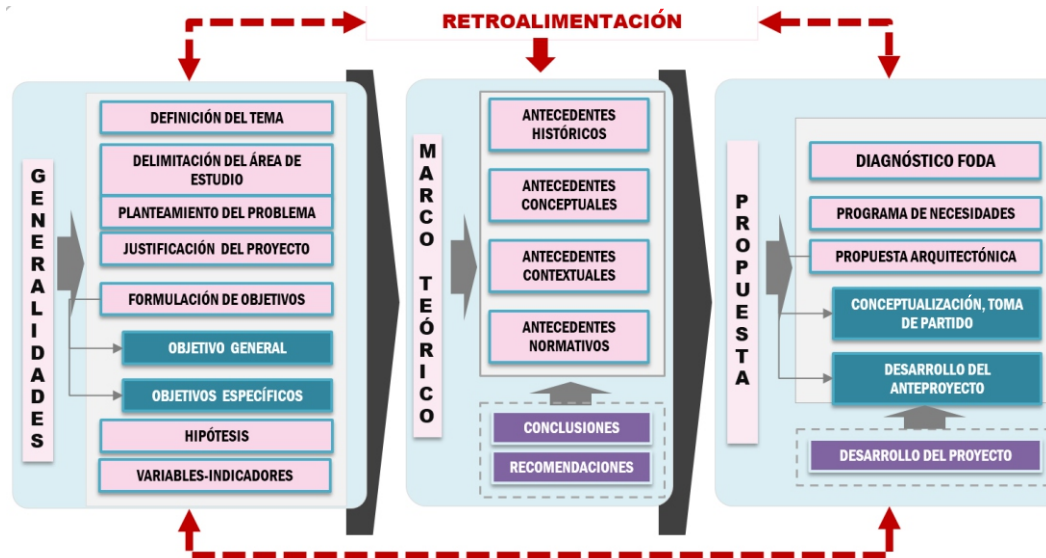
RETROALIMENTACIÓN

GENERALIDADES

DEFINICIÓN DEL TEMA

DELIMITACIÓN DEL ÁREA DE ESTUDIO

PLANTEAMIENTO DEL PROBLEMA

JUSTIFICACIÓN DEL PROYECTO

FORMULACIÓN DE OBJETIVOS

OBJETIVO GENERAL

OBJETIVOS ESPECÍFICOS

HIPÓTESIS

VARIABLES-INDICADORES

MARCO TEÓRICO

ANTECEDENTES HISTÓRICOS

ANTECEDENTES CONCEPTUALES

ANTECEDENTES CONTEXTUALES

ANTECEDENTES NORMATIVOS

CONCLUSIONES

RECOMENDACIONES

PROPUESTA

DIAGNÓSTICO FODA

PROGRAMA DE NECESIDADES

PROPUESTA ARQUITECTÓNICA

CONCEPTUALIZACIÓN, TOMA DE PARTIDO

DESARROLLO DEL ANTEPROYECTO

DESARROLLO DEL PROYECTO